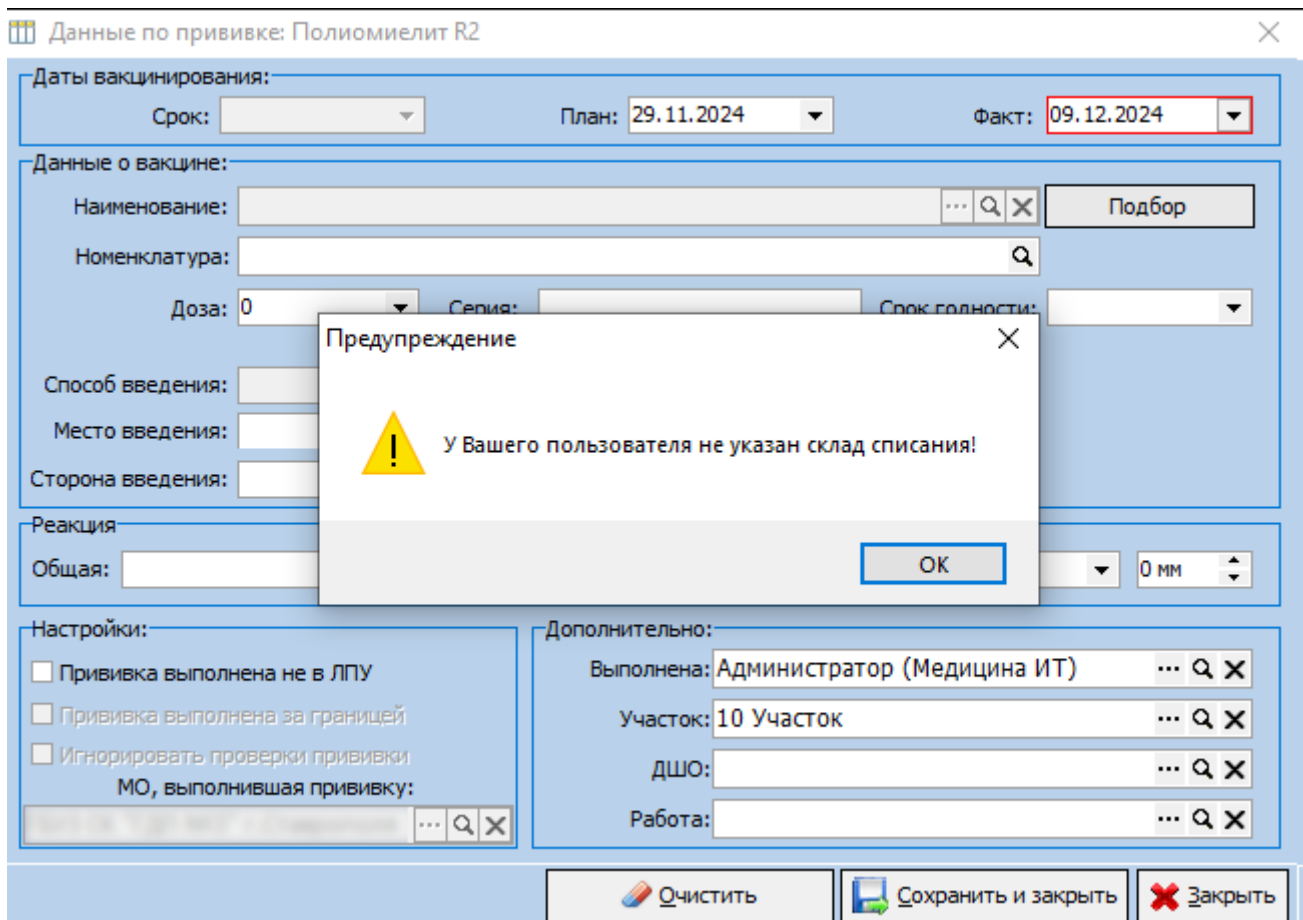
Данные по прививке: Полиомиелит R2

Даты вакцинирования:
Срок:
План: 29.11.2024
Факт: 09.12.2024

Данные о вакцине:
Наименование:
Подбор
Номенклатура:
Доза: 0
Серия:
Срок годности:
Способ введения:
Место введения:
Сторона введения:

Реакция
Общая:
0 мм

Предупреждение
У Вашего пользователя не указан склад списания!
ОК

Настройки:
Прививка выполнена не в ЛПУ
Прививка выполнена за границей
Игнорировать проверки прививки
МО, выполнившая прививку:
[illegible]

Дополнительно:
Выполнена: Администратор (Медицина ИТ)
Участок: 10 Участок
ДШО:
Работа:

Очистить
Сохранить и закрыть
Закрыть